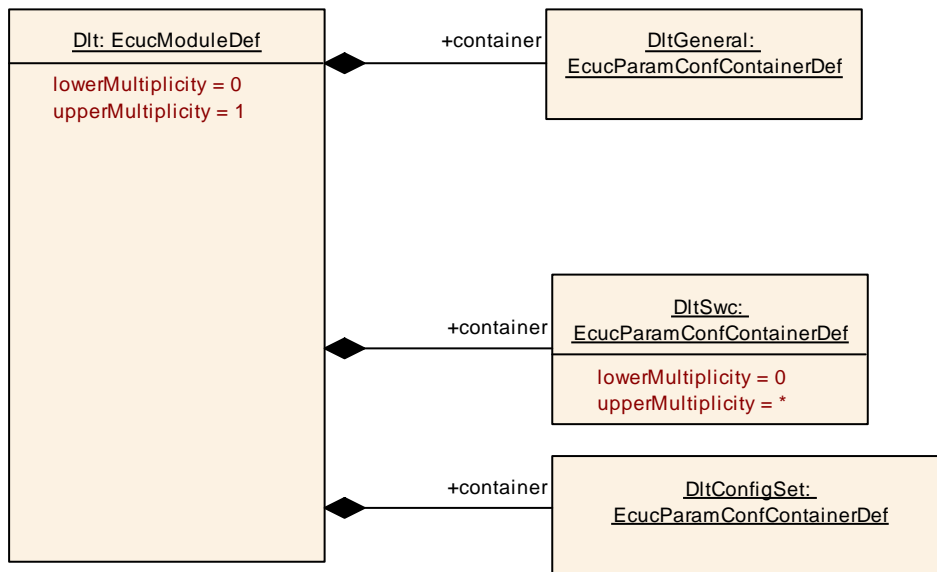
Dlt: EcucModuleDef

lowerMultiplicity = 0
upperMultiplicity = 1

+container

DltGeneral:
EcucParamConfContainerDef

+container

DltSwc:
EcucParamConfContainerDef

lowerMultiplicity = 0
upperMultiplicity = *

+container

DltConfigSet:
EcucParamConfContainerDef